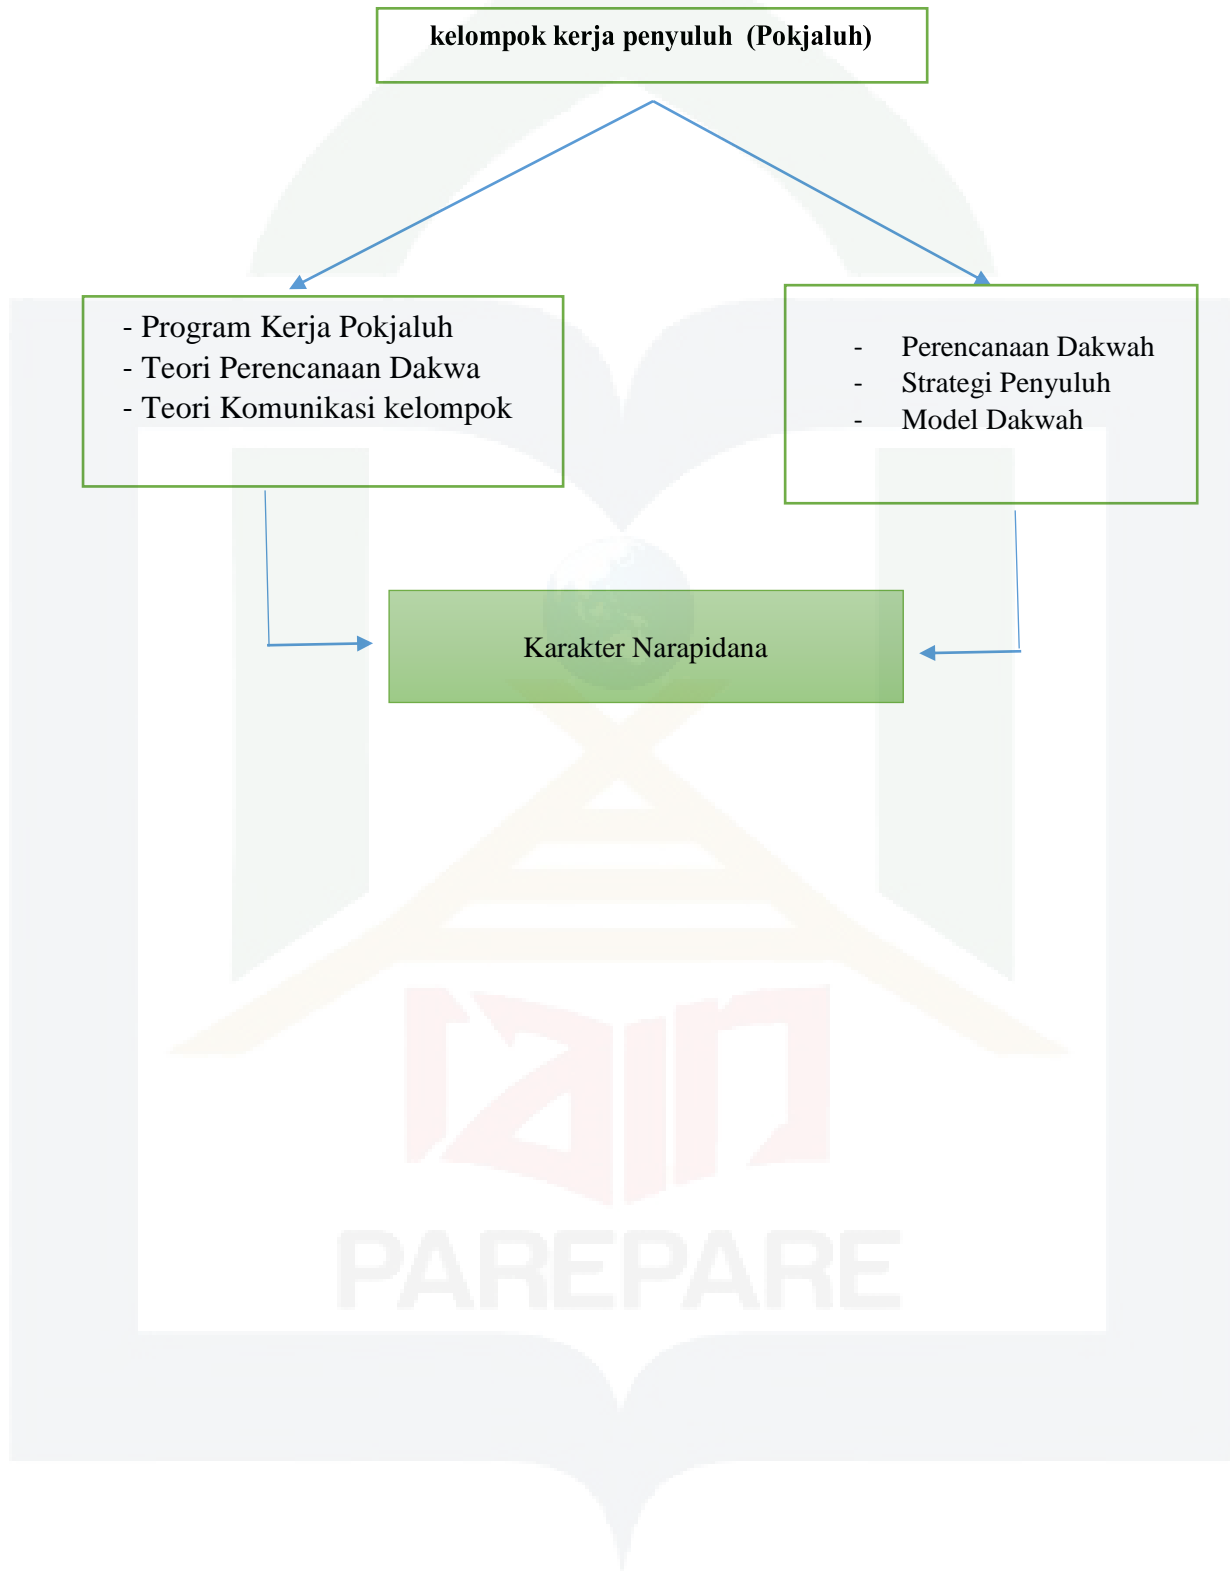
kelompok kerja penyuluh (Pokjaluh)

- Program Kerja Pokjaluh
- Teori Perencanaan Dakwa
- Teori Komunikasi kelompok

- Perencanaan Dakwah
- Strategi Penyuluh
- Model Dakwah

Karakter Narapidana

PAREPARE